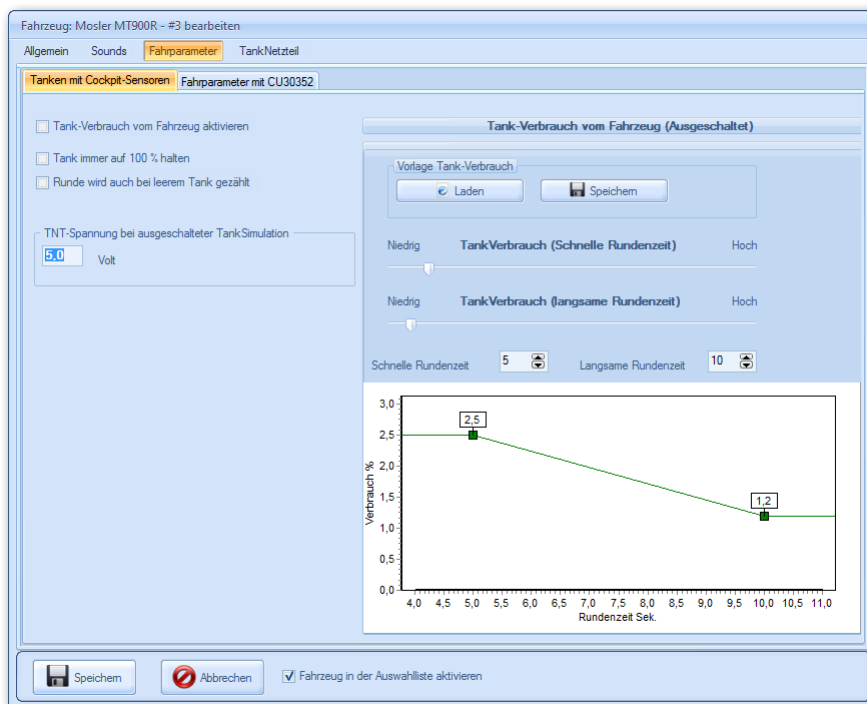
Fahrzeug: Mosler MT900R - #3 bearbeiten

Allgemein Sounds Fahrparameter TankNetzteil

Tanken mit Cockpit-Sensoren Fahrparameter mit CU30352

Tank-Verbrauch vom Fahrzeug aktivieren

Tank immer auf 100 % halten

Runde wird auch bei leerem Tank gezählt

TNT-Spannung bei ausgeschalteter TankSimulation

5,0 Volt

Tank-Verbrauch vom Fahrzeug (Ausgeschaltet)

Vorlage Tank-Verbrauch

Laden Speichern

Niedrig TankVerbrauch (Schnelle Rundenzeit) Hoch

Niedrig TankVerbrauch (langsame Rundenzeit) Hoch

Schnelle Rundenzeit 5 Langsame Rundenzeit 10

3,0
2,5
2,0
1,5
1,0
0,5
0,0

Verbrauch %

2,5

1,2

4,0 4,5 5,0 5,5 6,0 6,5 7,0 7,5 8,0 8,5 9,0 9,5 10,0 10,5 11,0

Rundenzeit Sek.

Speichern Abbrechen Fahrzeug in der Auswahlliste aktivieren